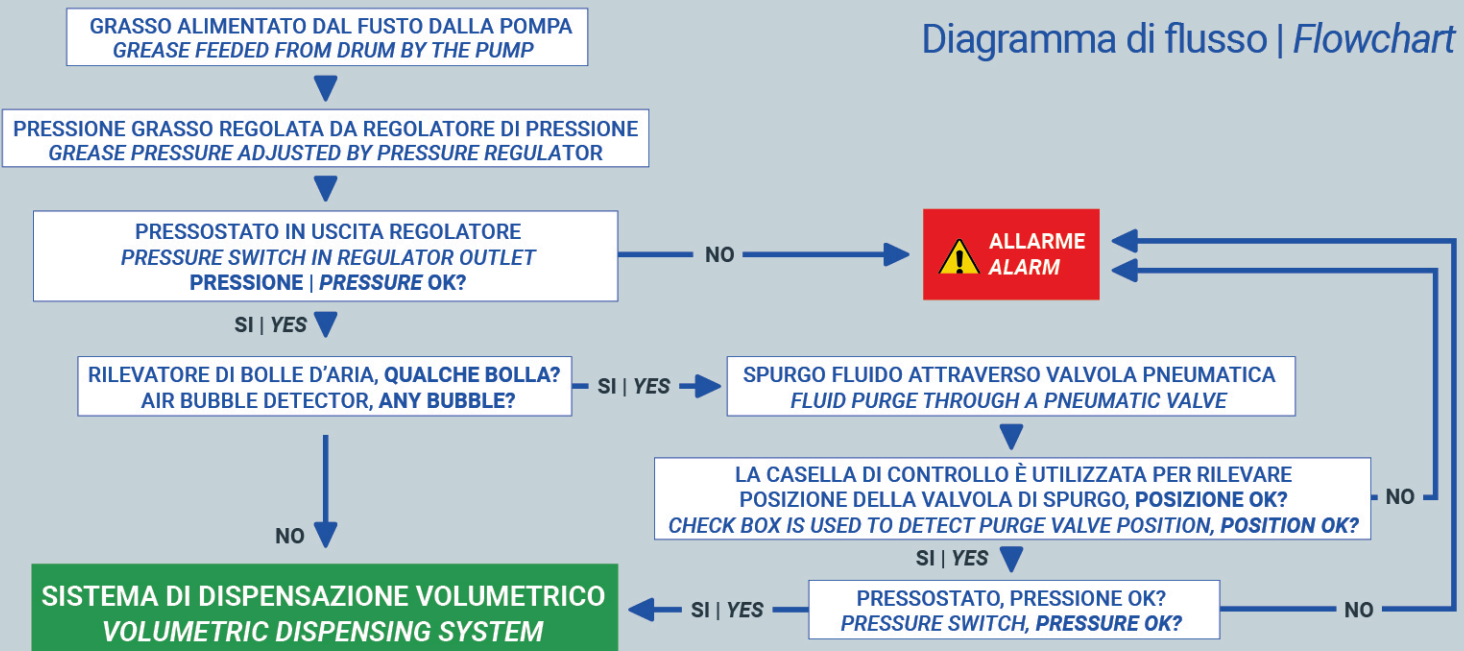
Diagramma di flusso | Flowchart

GRASSO ALIMENTATO DAL FUSTO DALLA POMPA
GREASE FEEDED FROM DRUM BY THE PUMP

PRESSIONE GRASSO REGOLATA DA REGOLATORE DI PRESSIONE
GREASE PRESSURE ADJUSTED BY PRESSURE REGULATOR

PRESSOSTATO IN USCITA REGOLATORE
PRESSURE SWITCH IN REGULATOR OUTLET
PRESSIONE | PRESSURE OK?

NO

ALLARME
ALARM

SI | YES

RILEVATORE DI BOLLE D'ARIA, QUALCHE BOLLA?
AIR BUBBLE DETECTOR, ANY BUBBLE?

SI | YES

SPURGO FLUIDO ATTRAVERSO VALVOLA PNEUMATICA
FLUID PURGE THROUGH A PNEUMATIC VALVE

LA CASELLA DI CONTROLLO È UTILIZZATA PER RILEVARE POSIZIONE DELLA VALVOLA DI SPURGO, POSIZIONE OK?
CHECK BOX IS USED TO DETECT PURGE VALVE POSITION, POSITION OK?

NO

NO

SI | YES

SISTEMA DI DISPENSAZIONE VOLUMETRICO
VOLUMETRIC DISPENSING SYSTEM

SI | YES

PRESSOSTATO, PRESSIONE OK?
PRESSURE SWITCH, PRESSURE OK?

NO